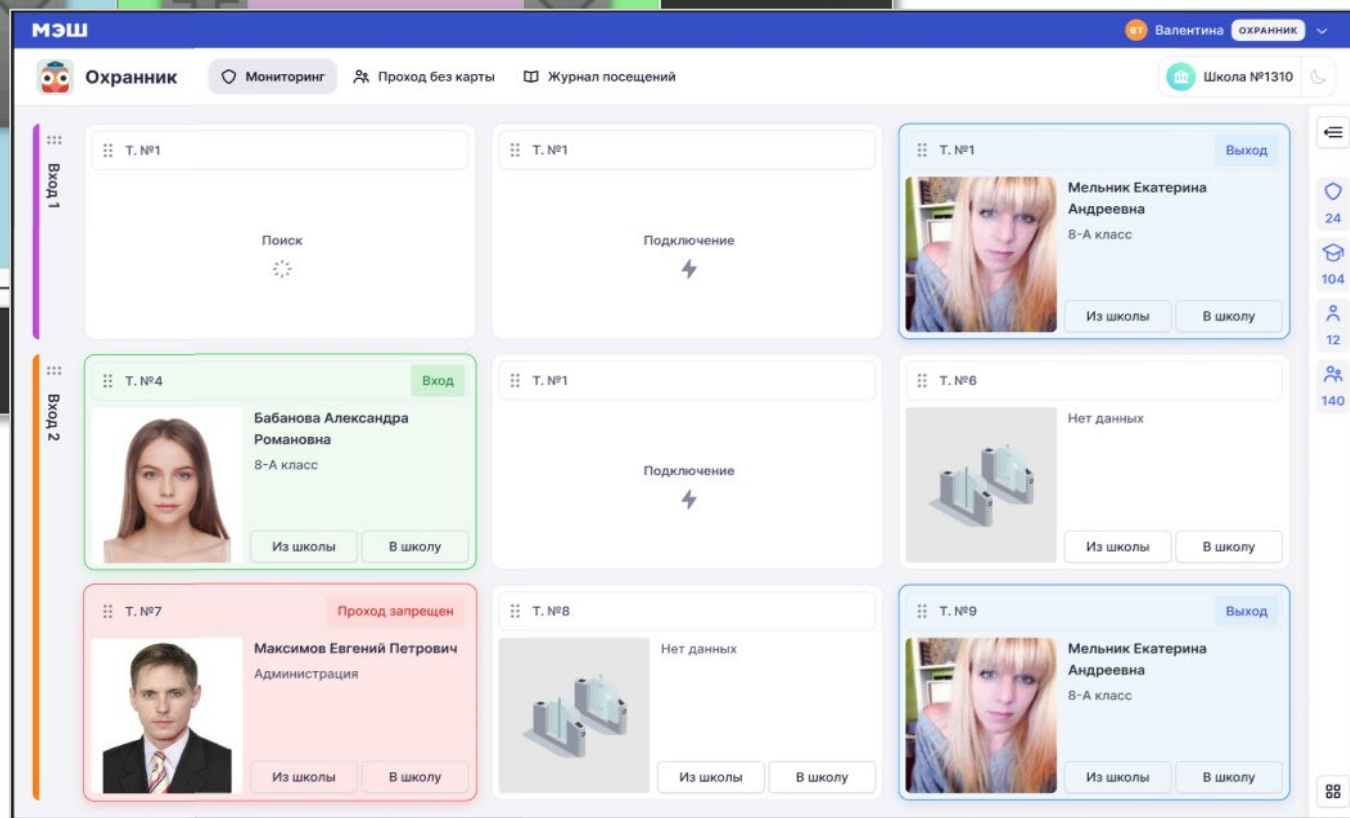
МЭШ

ВТ Валентина ОХРАННИК

Охранник

Мониторинг

Проход без карты

Журнал посещений

Школа №1310

Вход 1

Т. №1

Поиск

Т. №1

Подключение

Т. №1

Выход

Мельник Екатерина Андреевна

8-А класс

Из школы

В школу

Вход 2

Т. №4

Вход

Бабанова Александра Романовна

8-А класс

Из школы

В школу

Т. №1

Подключение

Т. №6

Нет данных

Из школы

В школу

Т. №7

Проход запрещен

Максимов Евгений Петрович

Администрация

Из школы

В школу

Т. №8

Нет данных

Из школы

В школу

Т. №9

Выход

Мельник Екатерина Андреевна

8-А класс

Из школы

В школу

24

104

12

140